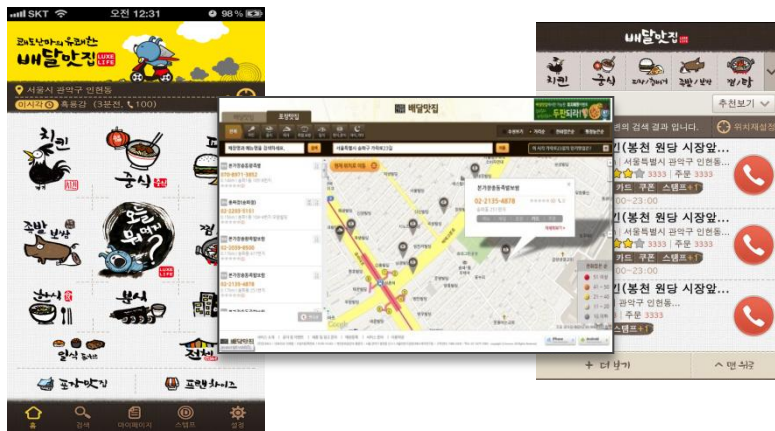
SKT 오전 12:31 98 %

배달민족이 추천하는 배달맛집 LUXE LIFE

서울시 관악구 인헌동

이사각 흑룡강 (3분전, 100)

치킨

중식

족발 보쌈

오늘 뭐먹지?

한식

분식

일식 돈까스

전체

포장맛집

프랜차이즈

홈

검색

마이페이지

스탬프

설정

배달맛집

02-2135-4878

배달맛집

배달맛집

치킨

중식

피자/양식

족발/보쌈

찜/탕

추천보기

의 검색 결과 입니다.

위치재설정

(봉천 원당 시장앞...

서울특별시 관악구 인헌동...

3333 | 주문 3333

카드 쿠폰 스탬프+1

0~23:00

(봉천 원당 시장앞...

서울특별시 관악구 인헌동...

3333 | 주문 3333

카드 쿠폰 스탬프+1

0~23:00

(봉천 원당 시장앞...

관악구 인헌동...

3333 | 주문 3333

스탬프+1

+ 더 보기

맨 처음